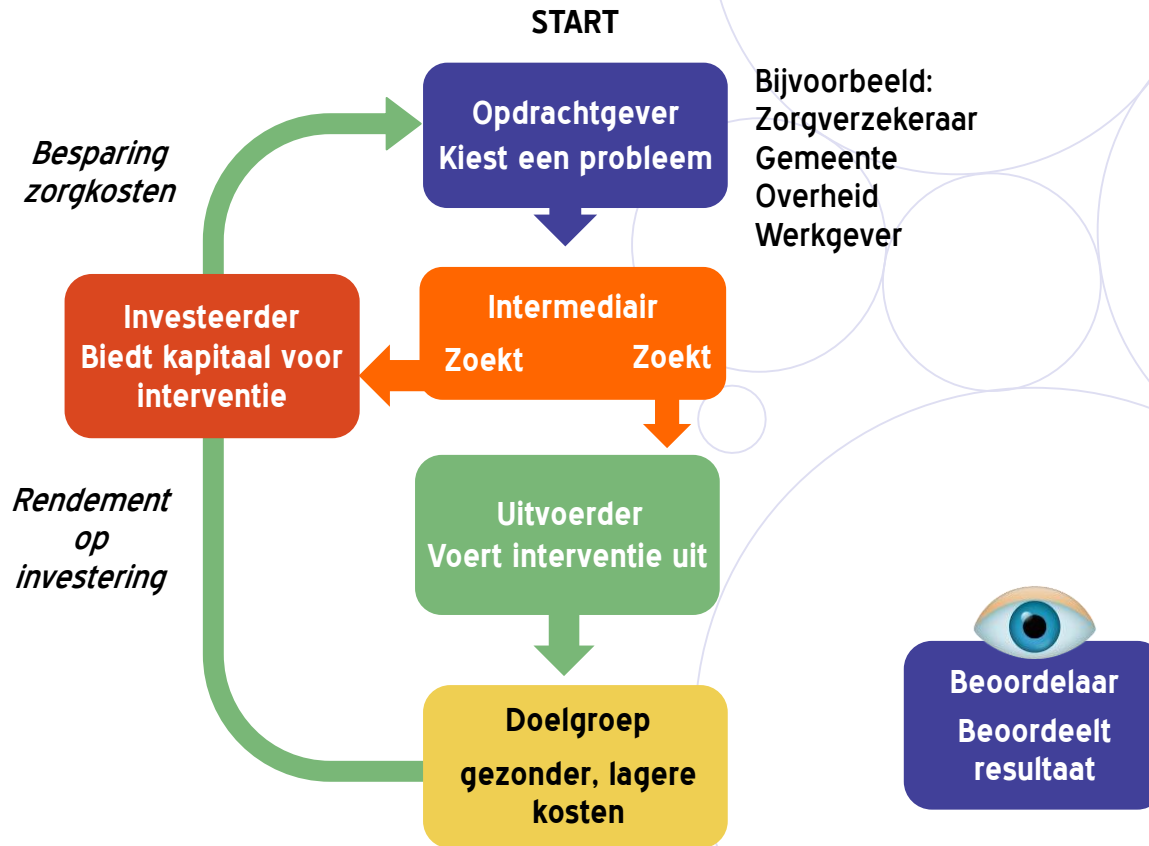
START

Opdrachtgever
Kiest een probleem

Bijvoorbeeld:
Zorgverzekeraar
Gemeente
Overheid
Werkgever

Besparing zorgkosten

Investeerder
Biedt kapitaal voor interventie

Intermediair
Zoekt
Zoekt

Rendement op investering

Uitvoerder
Voert interventie uit

Doelgroep
gezonder, lagere kosten

Beoordelaar
Beoordeelt resultaat